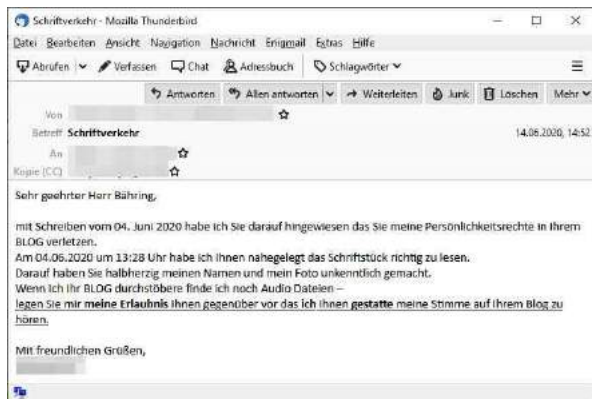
Schriftverkehr - Mozilla Thunderbird

Datei Bearbeiten Ansicht Navigation Nachricht Enigmail Extras Hilfe

Abrufen Verfassen Chat Adressbuch Schlagwörter

Antworten Allen antworten Weiterleiten Junk Löschen Mehr

Von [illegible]

Betreff Schriftverkehr 14.06.2020, 14:52

An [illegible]

Kopie (CC) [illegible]

Sehr geehrter Herr Bühring,

mit Schreiben vom 04. Juni 2020 habe ich Sie darauf hingewiesen das Sie meine Persönlichkeitsrechte in Ihrem BLOG verletzen.
Am 04.06.2020 um 13:28 Uhr habe ich Ihnen nahegelegt das Schriftstück richtig zu lesen.
Darauf haben Sie halbherzig meinen Namen und mein Foto unkenntlich gemacht.
Wenn ich Ihr BLOG durchstöbere finde ich noch Audio Dateien –
legen Sie mir meine Erlaubnis Ihnen gegenüber vor das ich Ihnen gestatte meine Stimme auf Ihrem Blog zu hören.

Mit freundlichen Grüßen,
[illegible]